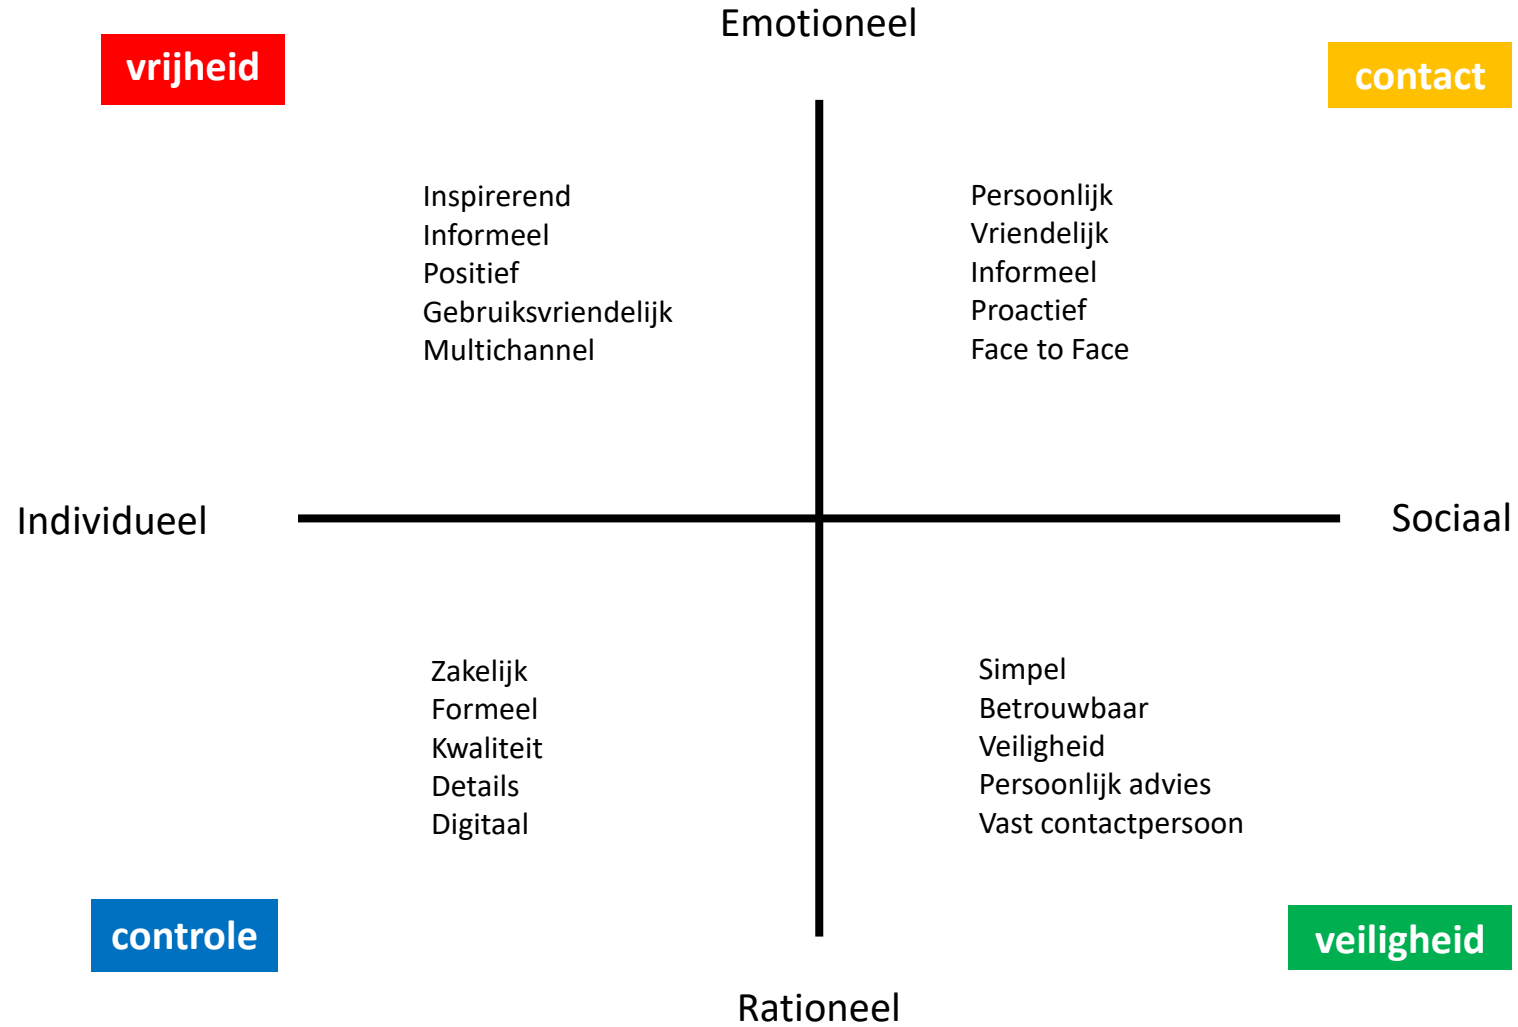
vrijheid

Emotioneel

contact

Inspirerend
Informeel
Positief
Gebruiksvriendelijk
Multichannel

Persoonlijk
Vriendelijk
Informeel
Proactief
Face to Face

Individueel

Sociaal

Zakelijk
Formeel
Kwaliteit
Details
Digitaal

Simpel
Betrouwbaar
Veiligheid
Persoonlijk advies
Vast contactpersoon

controle

veiligheid

Rationeel